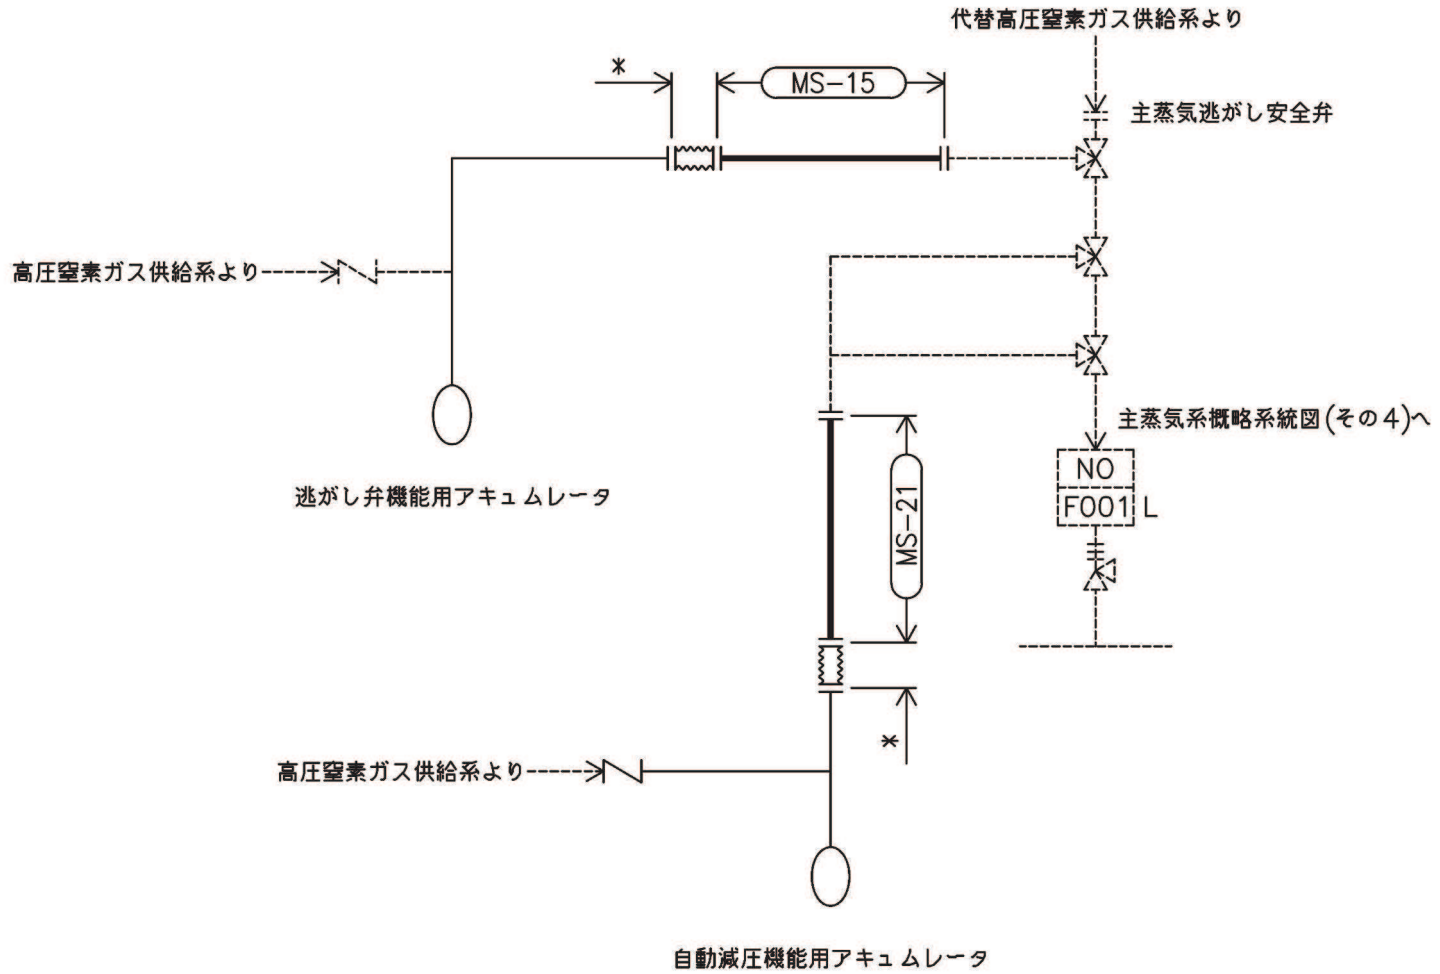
代替高圧窒素ガス供給系より

*

MS−15

主蒸気逃がし安全弁

高圧窒素ガス供給系より

主蒸気系概略系統図(その4)へ

NO

F001 L

MS−21

逃がし弁機能用アキュムレータ

*

高圧窒素ガス供給系より

自動減圧機能用アキュムレータ